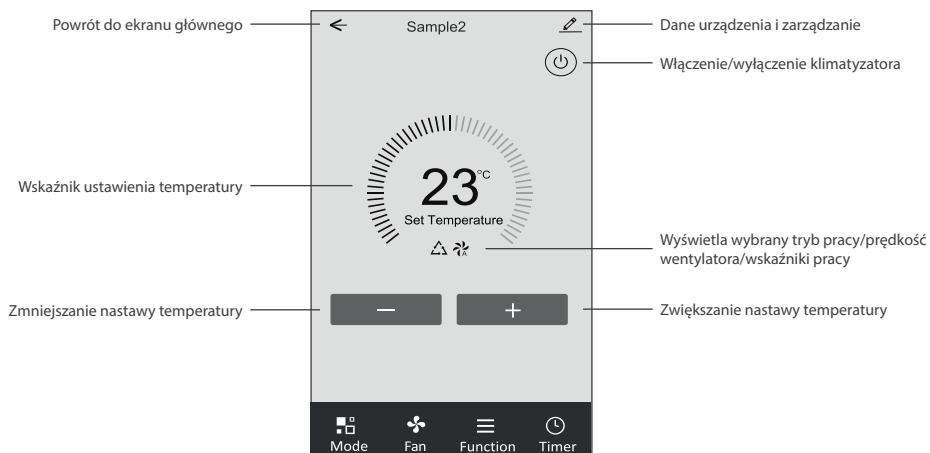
Powrót do ekranu głównego

Sample2

Dane urządzenia i zarządzanie

Włączenie/wyłączenie klimatyzatora

Wskaźnik ustawienia temperatury

23°C

Set Temperature

Wyświetla wybrany tryb pracy/prędkość wentylatora/wskaźniki pracy

Zmniejszanie nastawy temperatury

—

+

Zwiększanie nastawy temperatury

Mode

Fan

Function

Timer